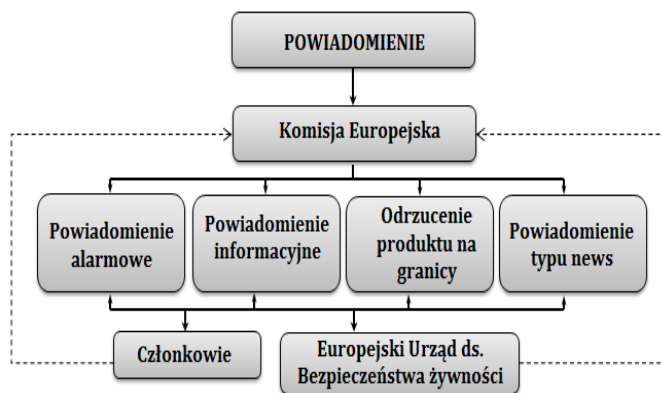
POWIADOMIENIE

Komisja Europejska

Powiadomienie alarmowe

Powiadomienie informacyjne

Odrzucenie produktu na granicy

Powiadomienie typu news

Członkowie

Europejski Urząd ds. Bezpieczeństwa żywności